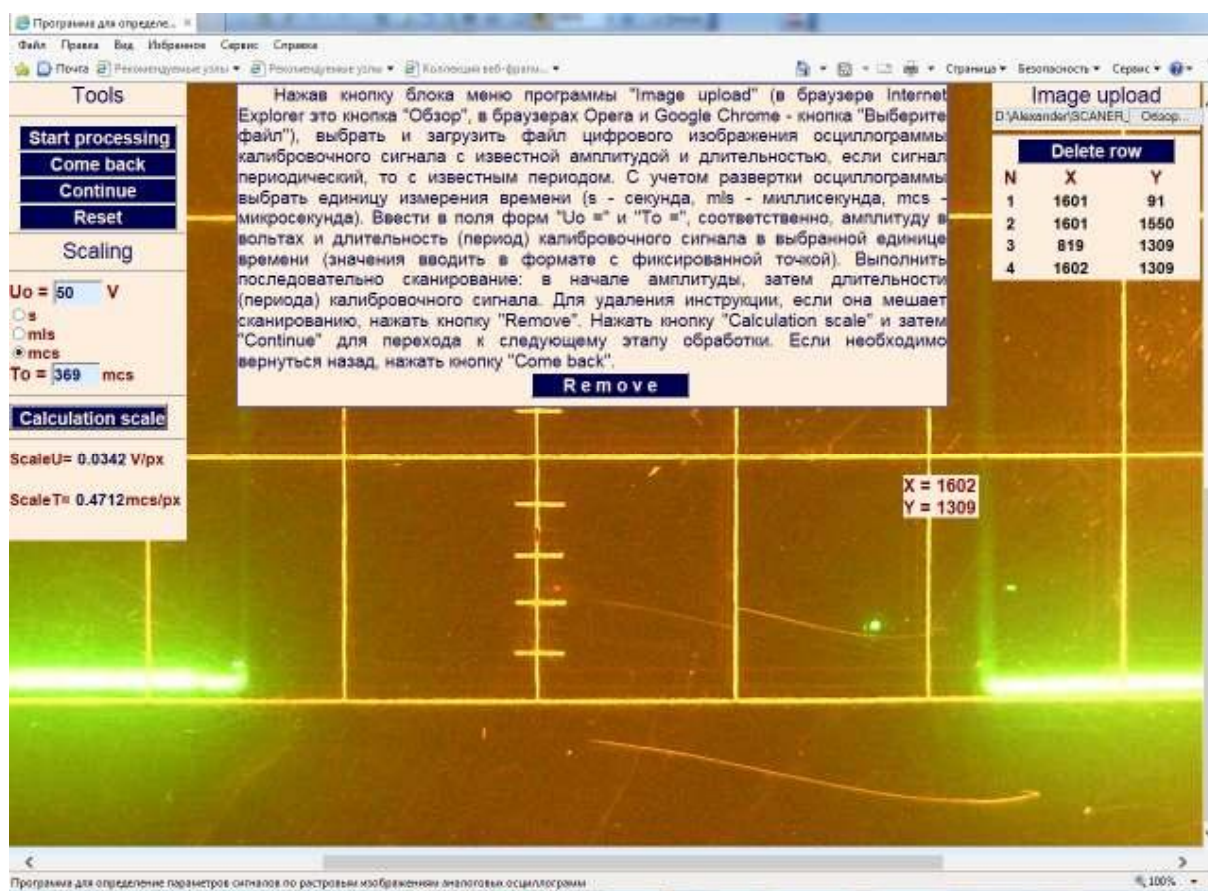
Программа для определе... ×

Файл Правка Вид Избранное Сервис Справка

Почта Рекомендуемые узлы ▾ Рекомендуемые узлы ▾ Коллекция веб-фрагм... ▾

Страница ▾ Безопасность ▾ Сервис ▾

Tools

Start processing
Come back
Continue
Reset

Scaling

Uo = 50 V
s
mls
mcs
To = 369 mcs

Calculation scale

ScaleU= 0.0342 V/px

ScaleT= 0.4712mcs/px

Нажав кнопку блока меню программы "Image upload" (в браузере Internet Explorer это кнопка "Обзор", в браузерах Opera и Google Chrome - кнопка "Выберите файл"), выбрать и загрузить файл цифрового изображения осциллограммы калибровочного сигнала с известной амплитудой и длительностью, если сигнал периодический, то с известным периодом. С учетом развертки осциллограммы выбрать единицу измерения времени (s - секунда, mls - миллисекунда, mcs - микросекунда). Ввести в поля форм "Uo =" и "To =", соответственно, амплитуду в вольтах и длительность (период) калибровочного сигнала в выбранной единице времени (значения вводить в формате с фиксированной точкой). Выполнить последовательно сканирование: в начале амплитуды, затем длительности (периода) калибровочного сигнала. Для удаления инструкции, если она мешает сканированию, нажать кнопку "Remove". Нажать кнопку "Calculation scale" и затем "Continue" для перехода к следующему этапу обработки. Если необходимо вернуться назад, нажать кнопку "Come back".

Remove

Image upload

D:\Alexander\SCANER_ Обзор...

Delete row

| N | X | Y |
|---|---|---|
| 1 | 1601 | 91 |
| 2 | 1601 | 1550 |
| 3 | 819 | 1309 |
| 4 | 1602 | 1309 |

X = 1602
Y = 1309

Программа для определение параметров сигналов по растровым изображениям аналоговых осциллограмм

100%